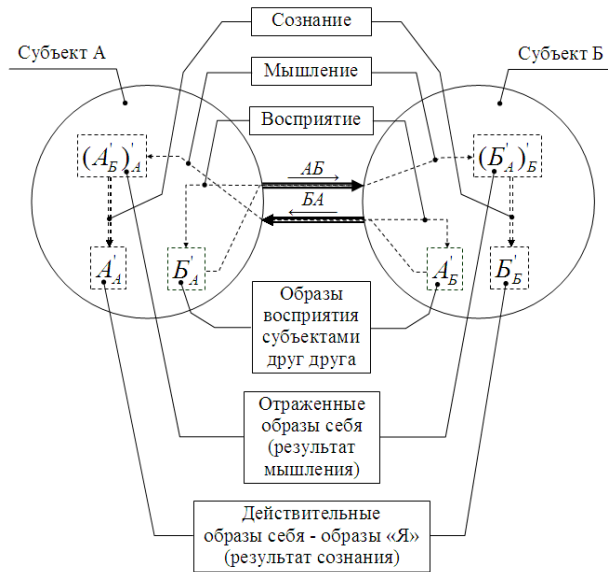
Сознание

Субъект А

Субъект Б

Мышление

Восприятие

$(A'_Б)'_A$

$AБ$

$(Б'_A)_Б$

$БA$

$A'_A$

$Б'_A$

$A'_Б$

$Б'_Б$

Образы восприятия субъектами друг друга

Отраженные образы себя (результат мышления)

Действительные образы себя - образы «Я» (результат сознания)